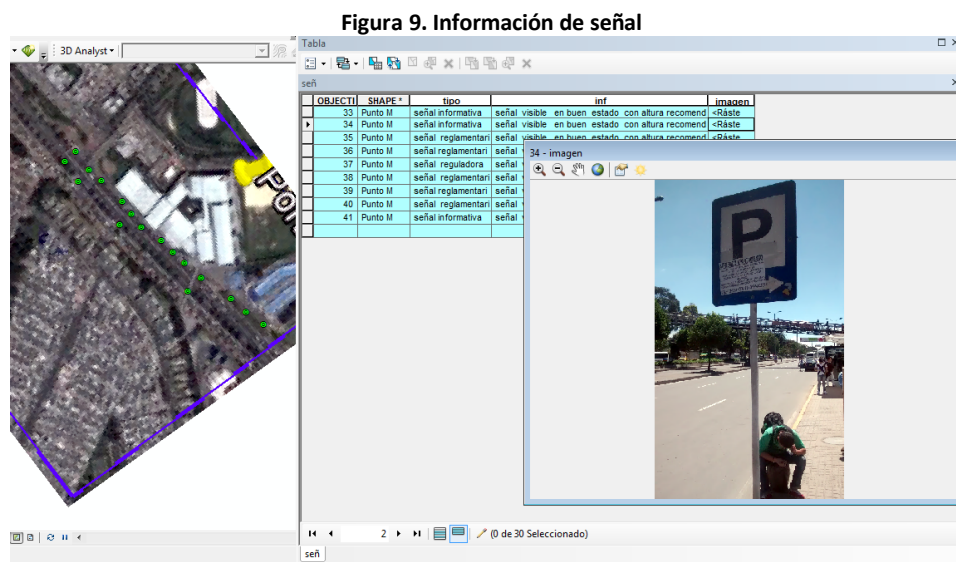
Figura 9. Información de señal

3D Analyst

Tabla

señ

| OBJECTI | SHAPE * | tipo | inf | imagen |
|---|---|---|---|---|
| 33 | Punto M | señal informativa | señal visible en buen estado con altura recomend | <Ráste |
| 34 | Punto M | señal informativa | señal visible en buen estado con altura recomend | <Ráste |
| 35 | Punto M | señal reglamentari | señal visible en buen estado con altura recomend | <Ráste |
| 36 | Punto M | señal reglamentari | señal | |
| 37 | Punto M | señal reguladora | señal | |
| 38 | Punto M | señal reglamentari | señal | |
| 39 | Punto M | señal reglamentari | señal | |
| 40 | Punto M | señal reglamentari | señal | |
| 41 | Punto M | señal informativa | señal | |

34 - imagen

P

2

(0 de 30 Seleccionado)

señ